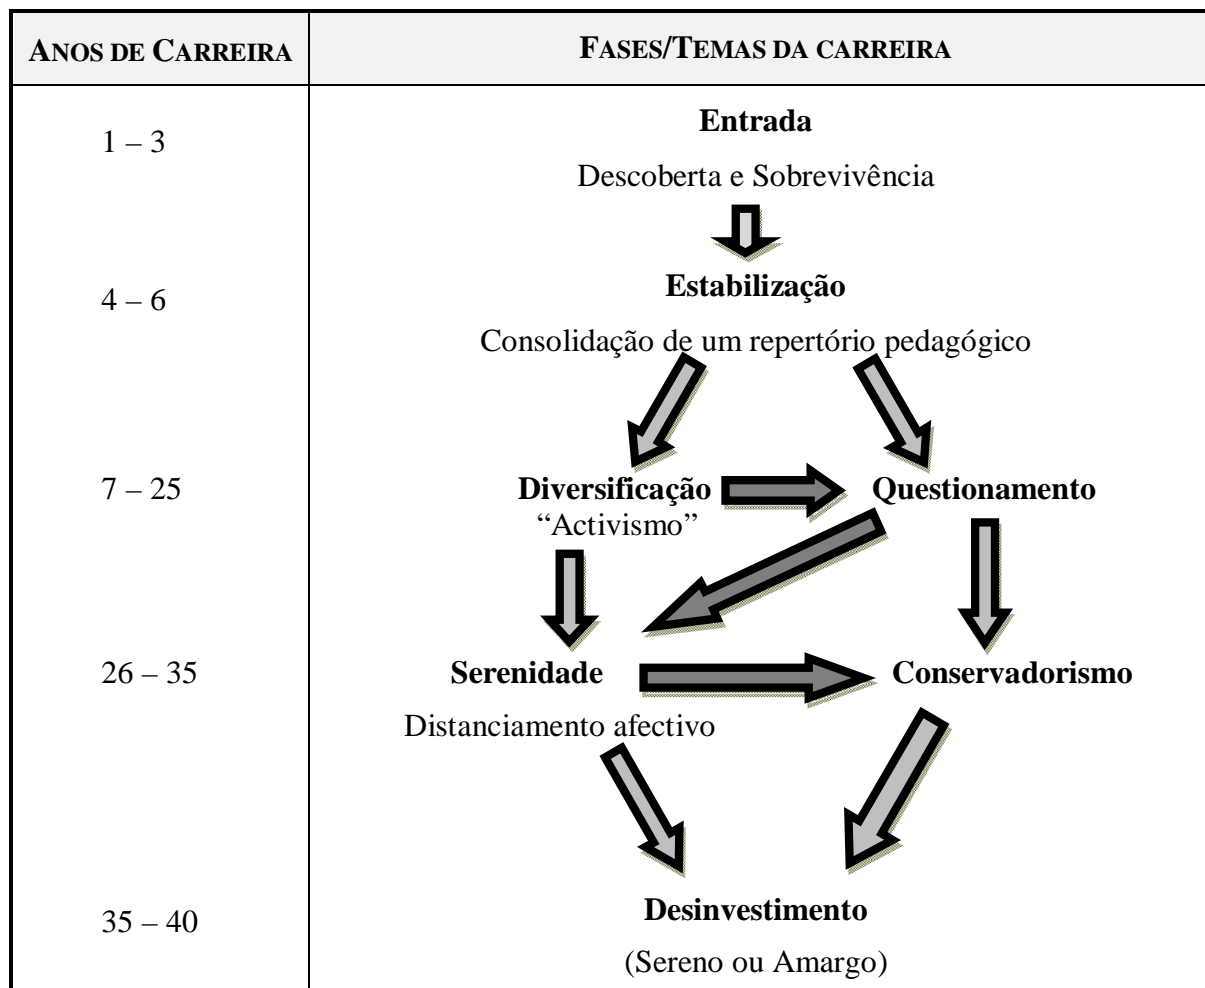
| ANOS DE CARREIRA | FASES/TEMAS DA CARREIRA |
|---|---|
| 1 – 3 | **Entrada** Descoberta e Sobrevivência |
| 4 – 6 | **Estabilização** Consolidação de um repertório pedagógico |
| 7 – 25 | **Diversificação** "Activismo" **Questionamento** |
| 26 – 35 | **Serenidade** Distanciamento afectivo **Conservadorismo** |
| 35 – 40 | **Desinvestimento** (Sereno ou Amargo) |